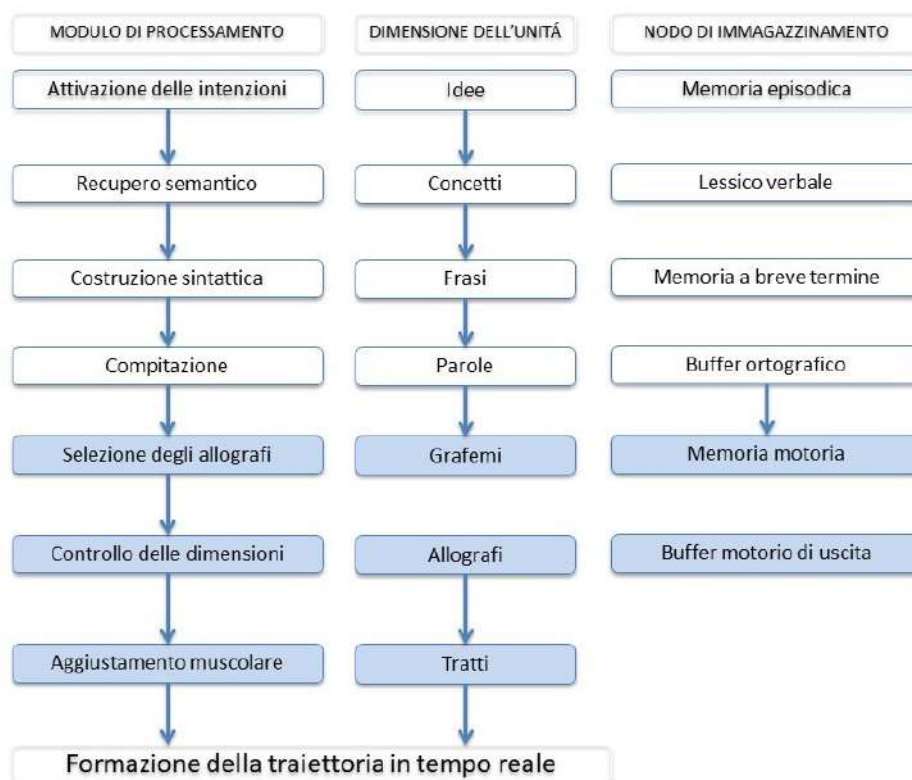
MODULO DI PROCESSAMENTO

Attivazione delle intenzioni

Recupero semantico

Costruzione sintattica

Compitazione

Selezione degli allografi

Controllo delle dimensioni

Aggiustamento muscolare

DIMENSIONE DELL'UNITÁ

Idee

Concetti

Frasi

Parole

Grafemi

Allografi

Tratti

NODO DI IMMAGAZZINAMENTO

Memoria episodica

Lessico verbale

Memoria a breve termine

Buffer ortografico

Memoria motoria

Buffer motorio di uscita

Formazione della traiettoria in tempo reale